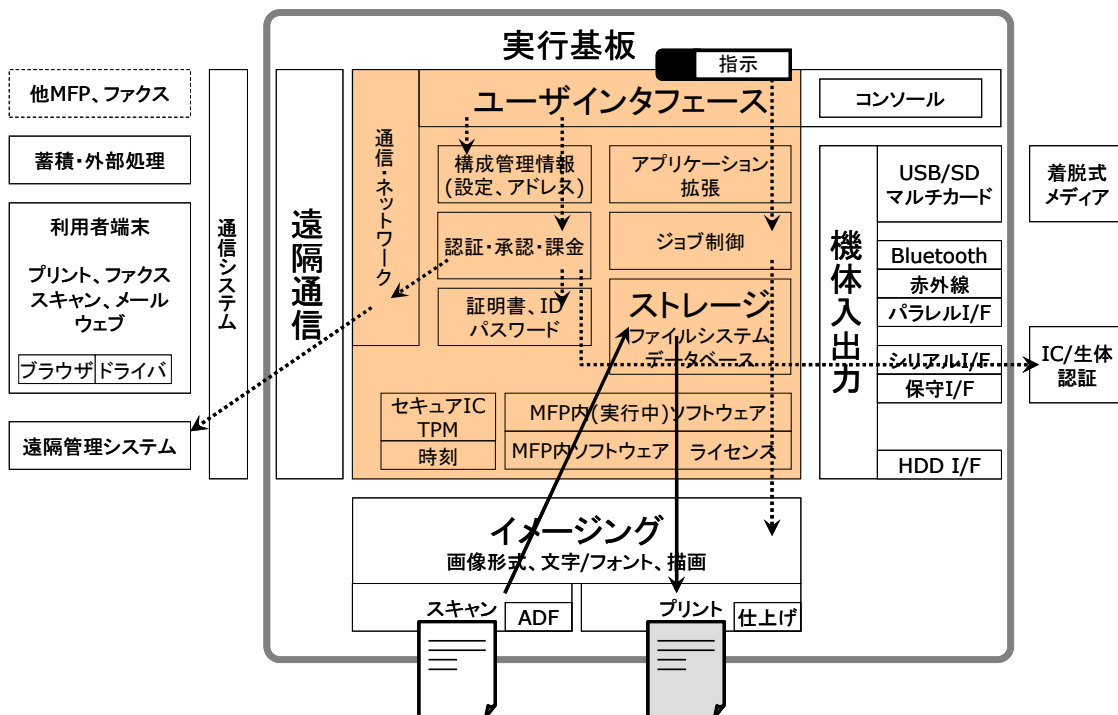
他MFP、ファクス

蓄積・外部処理

利用者端末

プリント、ファクス スキャン、メール ウェブ

ブラウザ

ドライバ

遠隔管理システム

通信システム

遠隔通信

実行基板

指示

通信・ネットワーク

ユーザインタフェース

コンソール

構成管理情報 (設定、アドレス)

アプリケーション 拡張

認証・承認・課金

ジョブ制御

証明書、ID パスワード

ストレージ

ファイルシステム データベース

セキュアIC TPM

時刻

MFP内(実行中)ソフトウェア

MFP内ソフトウェア

ライセンス

機体入出力

USB/SD マルチカード

Bluetooth

赤外線

パラレルI/F

シリアルI/F

保守I/F

HDD I/F

着脱式 メディア

IC/生体 認証

イメージング

画像形式、文字/フォント、描画

スキャン

ADF

プリント

仕上げ